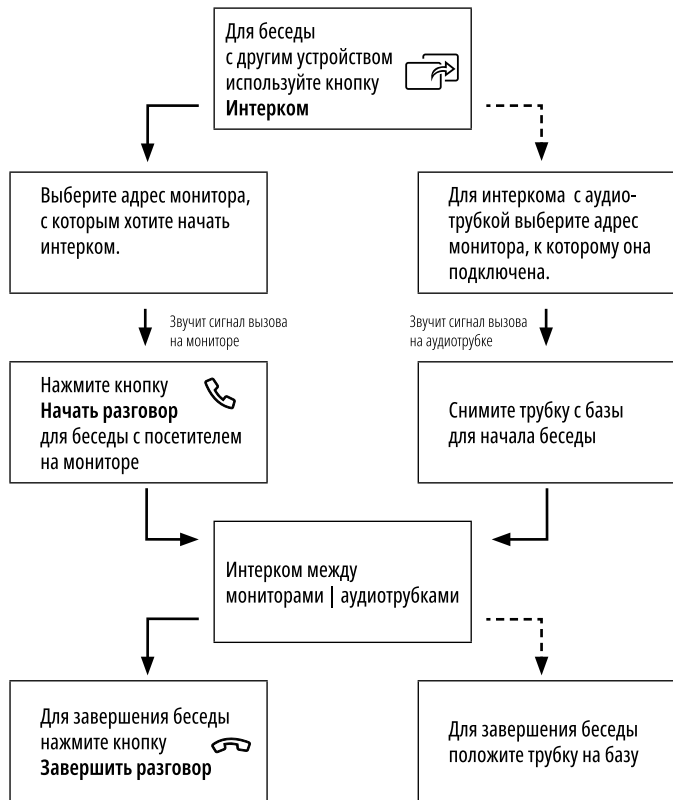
Для беседы с другим устройством используйте кнопку **Интерком**

Выберите адрес монитора, с которым хотите начать интерком.

Для интеркома с аудиотрубкой выберите адрес монитора, к которому она подключена.

Звучит сигнал вызова на мониторе

Звучит сигнал вызова на аудиотрубке

Нажмите кнопку **Начать разговор** для беседы с посетителем на мониторе

Снимите трубку с базы для начала беседы

Интерком между мониторами | аудиотрубками

Для завершения беседы нажмите кнопку **Завершить разговор**

Для завершения беседы положите трубку на базу